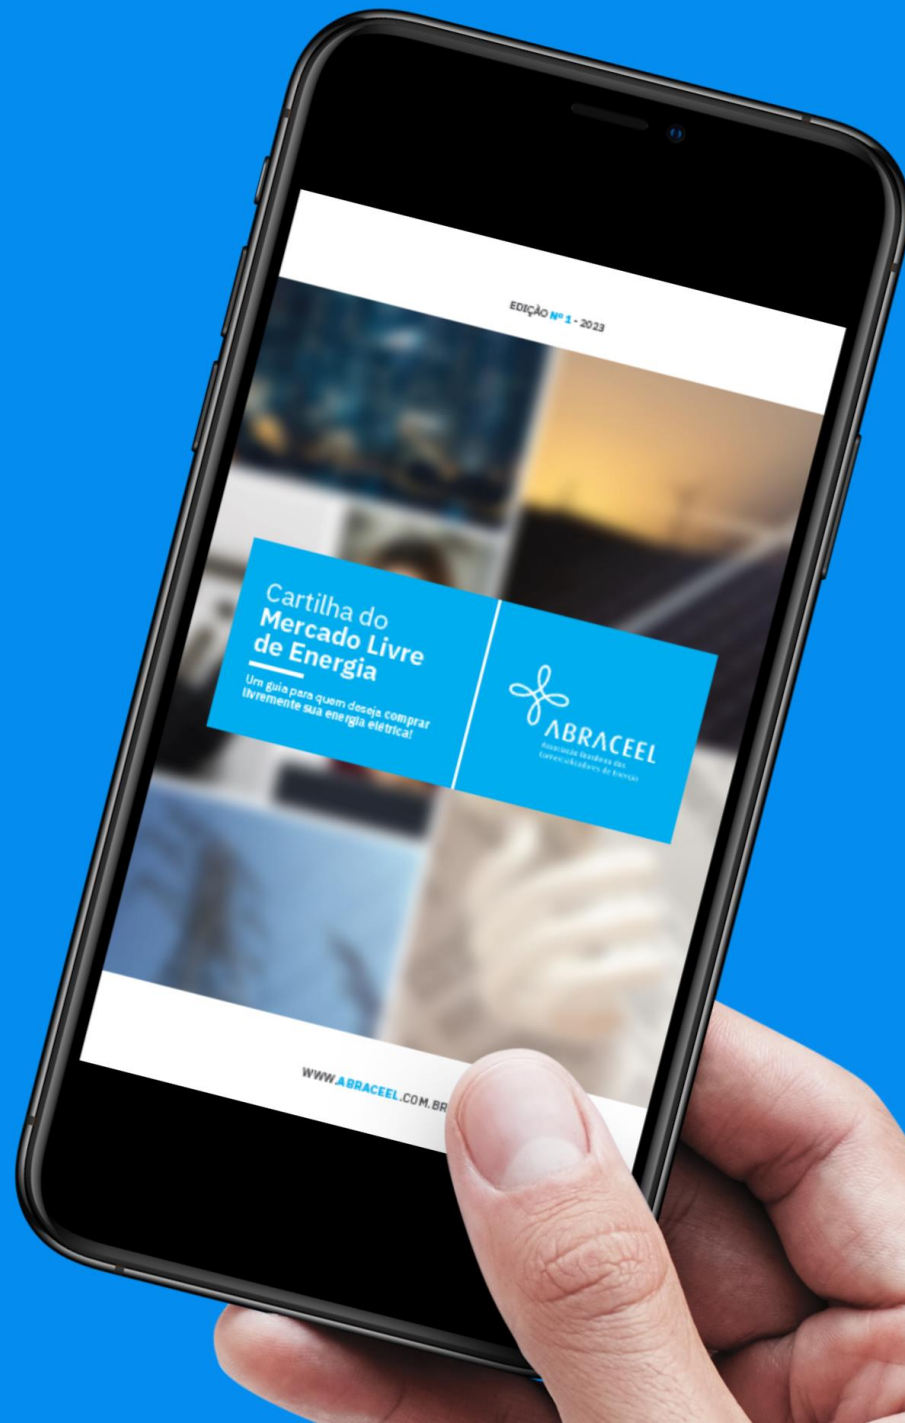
EDIÇÃO Nº 1 - 2023

Cartilha do
Mercado Livre
de Energia

Um guia para quem deseja comprar livremente sua energia elétrica!

ABRACEEL
Associação Brasileira dos Comercializadores de Energia

WWW.ABRACEEL.COM.BR